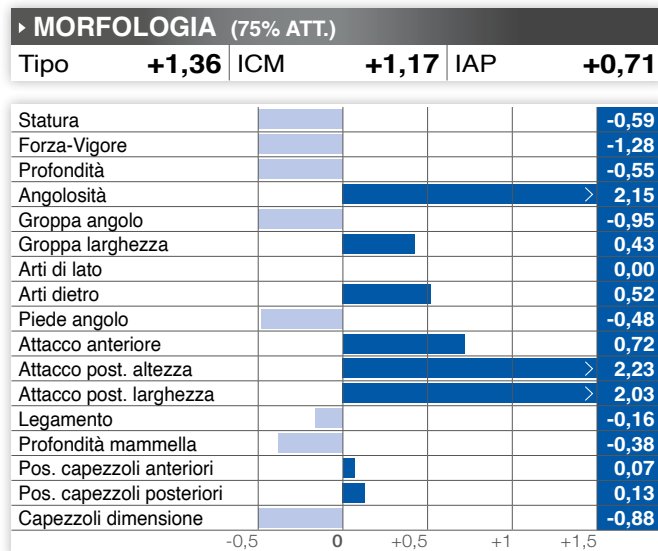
MORFOLOGIA (75% ATT.)

| Tipo | +1,36 | ICM | +1,17 | IAP | +0,71 |
|---|---|---|---|---|---|

| | |
|---|---|
| Statura | -0,59 |
| Forza-Vigore | -1,28 |
| Profondità | -0,55 |
| Angolosità | 2,15 |
| Groppa angolo | -0,95 |
| Groppa larghezza | 0,43 |
| Arti di lato | 0,00 |
| Arti dietro | 0,52 |
| Piede angolo | -0,48 |
| Attacco anteriore | 0,72 |
| Attacco post. altezza | 2,23 |
| Attacco post. larghezza | 2,03 |
| Legamento | -0,16 |
| Profondità mammella | -0,38 |
| Pos. capezzoli anteriori | 0,07 |
| Pos. capezzoli posteriori | 0,13 |
| Capezzoli dimensione | -0,88 |

-0,5 0 +0,5 +1 +1,5